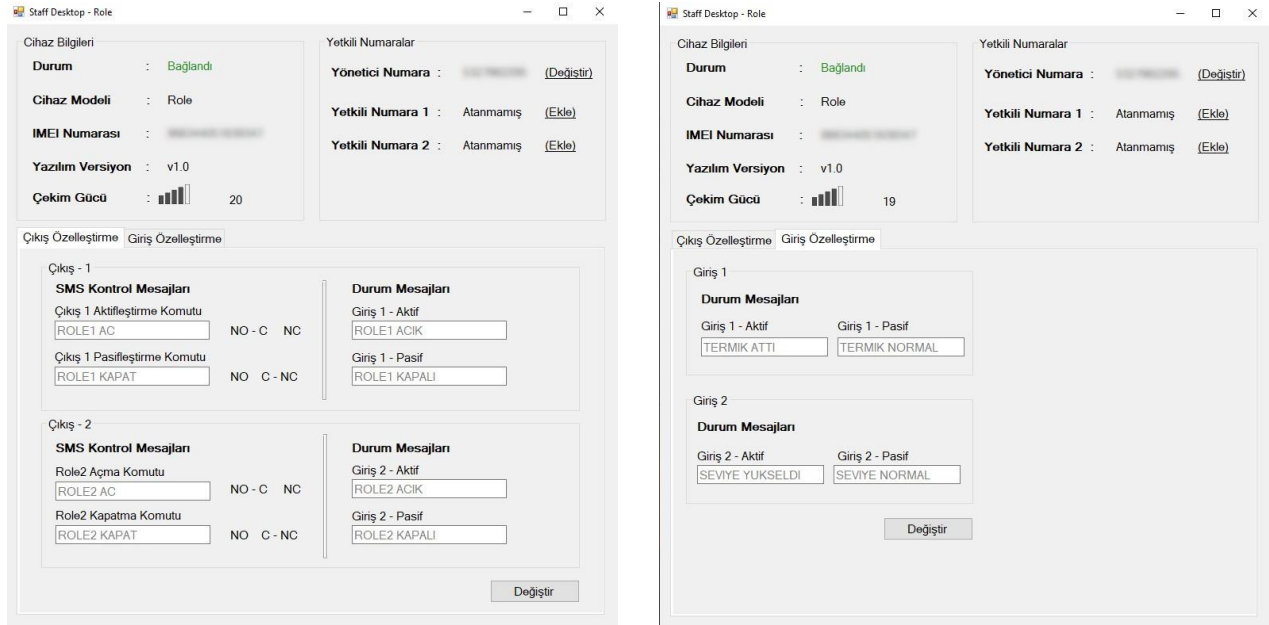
Staff Desktop - Role

Cihaz Bilgileri

Durum : Bağlandı

Cihaz Modeli : Role

IMEI Numarası : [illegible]

Yazılım Versiyon : v1.0

Çekim Gücü : 20

Yetkili Numaralar

Yönetici Numara : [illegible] (Değiştir)

Yetkili Numara 1 : Atanmamış (Ekle)

Yetkili Numara 2 : Atanmamış (Ekle)

Çıkış Özelleştirme | Giriş Özelleştirme

Çıkış - 1

SMS Kontrol Mesajları

Çıkış 1 Aktifleştirme Komutu

ROLE1 AC

NO - C NC

Çıkış 1 Pasifleştirme Komutu

ROLE1 KAPAT

NO C - NC

Durum Mesajları

Giriş 1 - Aktif

ROLE1 ACIK

Giriş 1 - Pasif

ROLE1 KAPALI

Çıkış - 2

SMS Kontrol Mesajları

Role2 Açma Komutu

ROLE2 AC

NO - C NC

Role2 Kapatma Komutu

ROLE2 KAPAT

NO C - NC

Durum Mesajları

Giriş 2 - Aktif

ROLE2 ACIK

Giriş 2 - Pasif

ROLE2 KAPALI

Değiştir

Staff Desktop - Role

Cihaz Bilgileri

Durum : Bağlandı

Cihaz Modeli : Role

IMEI Numarası : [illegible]

Yazılım Versiyon : v1.0

Çekim Gücü : 19

Yetkili Numaralar

Yönetici Numara : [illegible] (Değiştir)

Yetkili Numara 1 : Atanmamış (Ekle)

Yetkili Numara 2 : Atanmamış (Ekle)

Çıkış Özelleştirme | Giriş Özelleştirme

Giriş 1

Durum Mesajları

Giriş 1 - Aktif

TERMIK ATTI

Giriş 1 - Pasif

TERMIK NORMAL

Giriş 2

Durum Mesajları

Giriş 2 - Aktif

SEVIYE YUKSELDI

Giriş 2 - Pasif

SEVIYE NORMAL

Değiştir